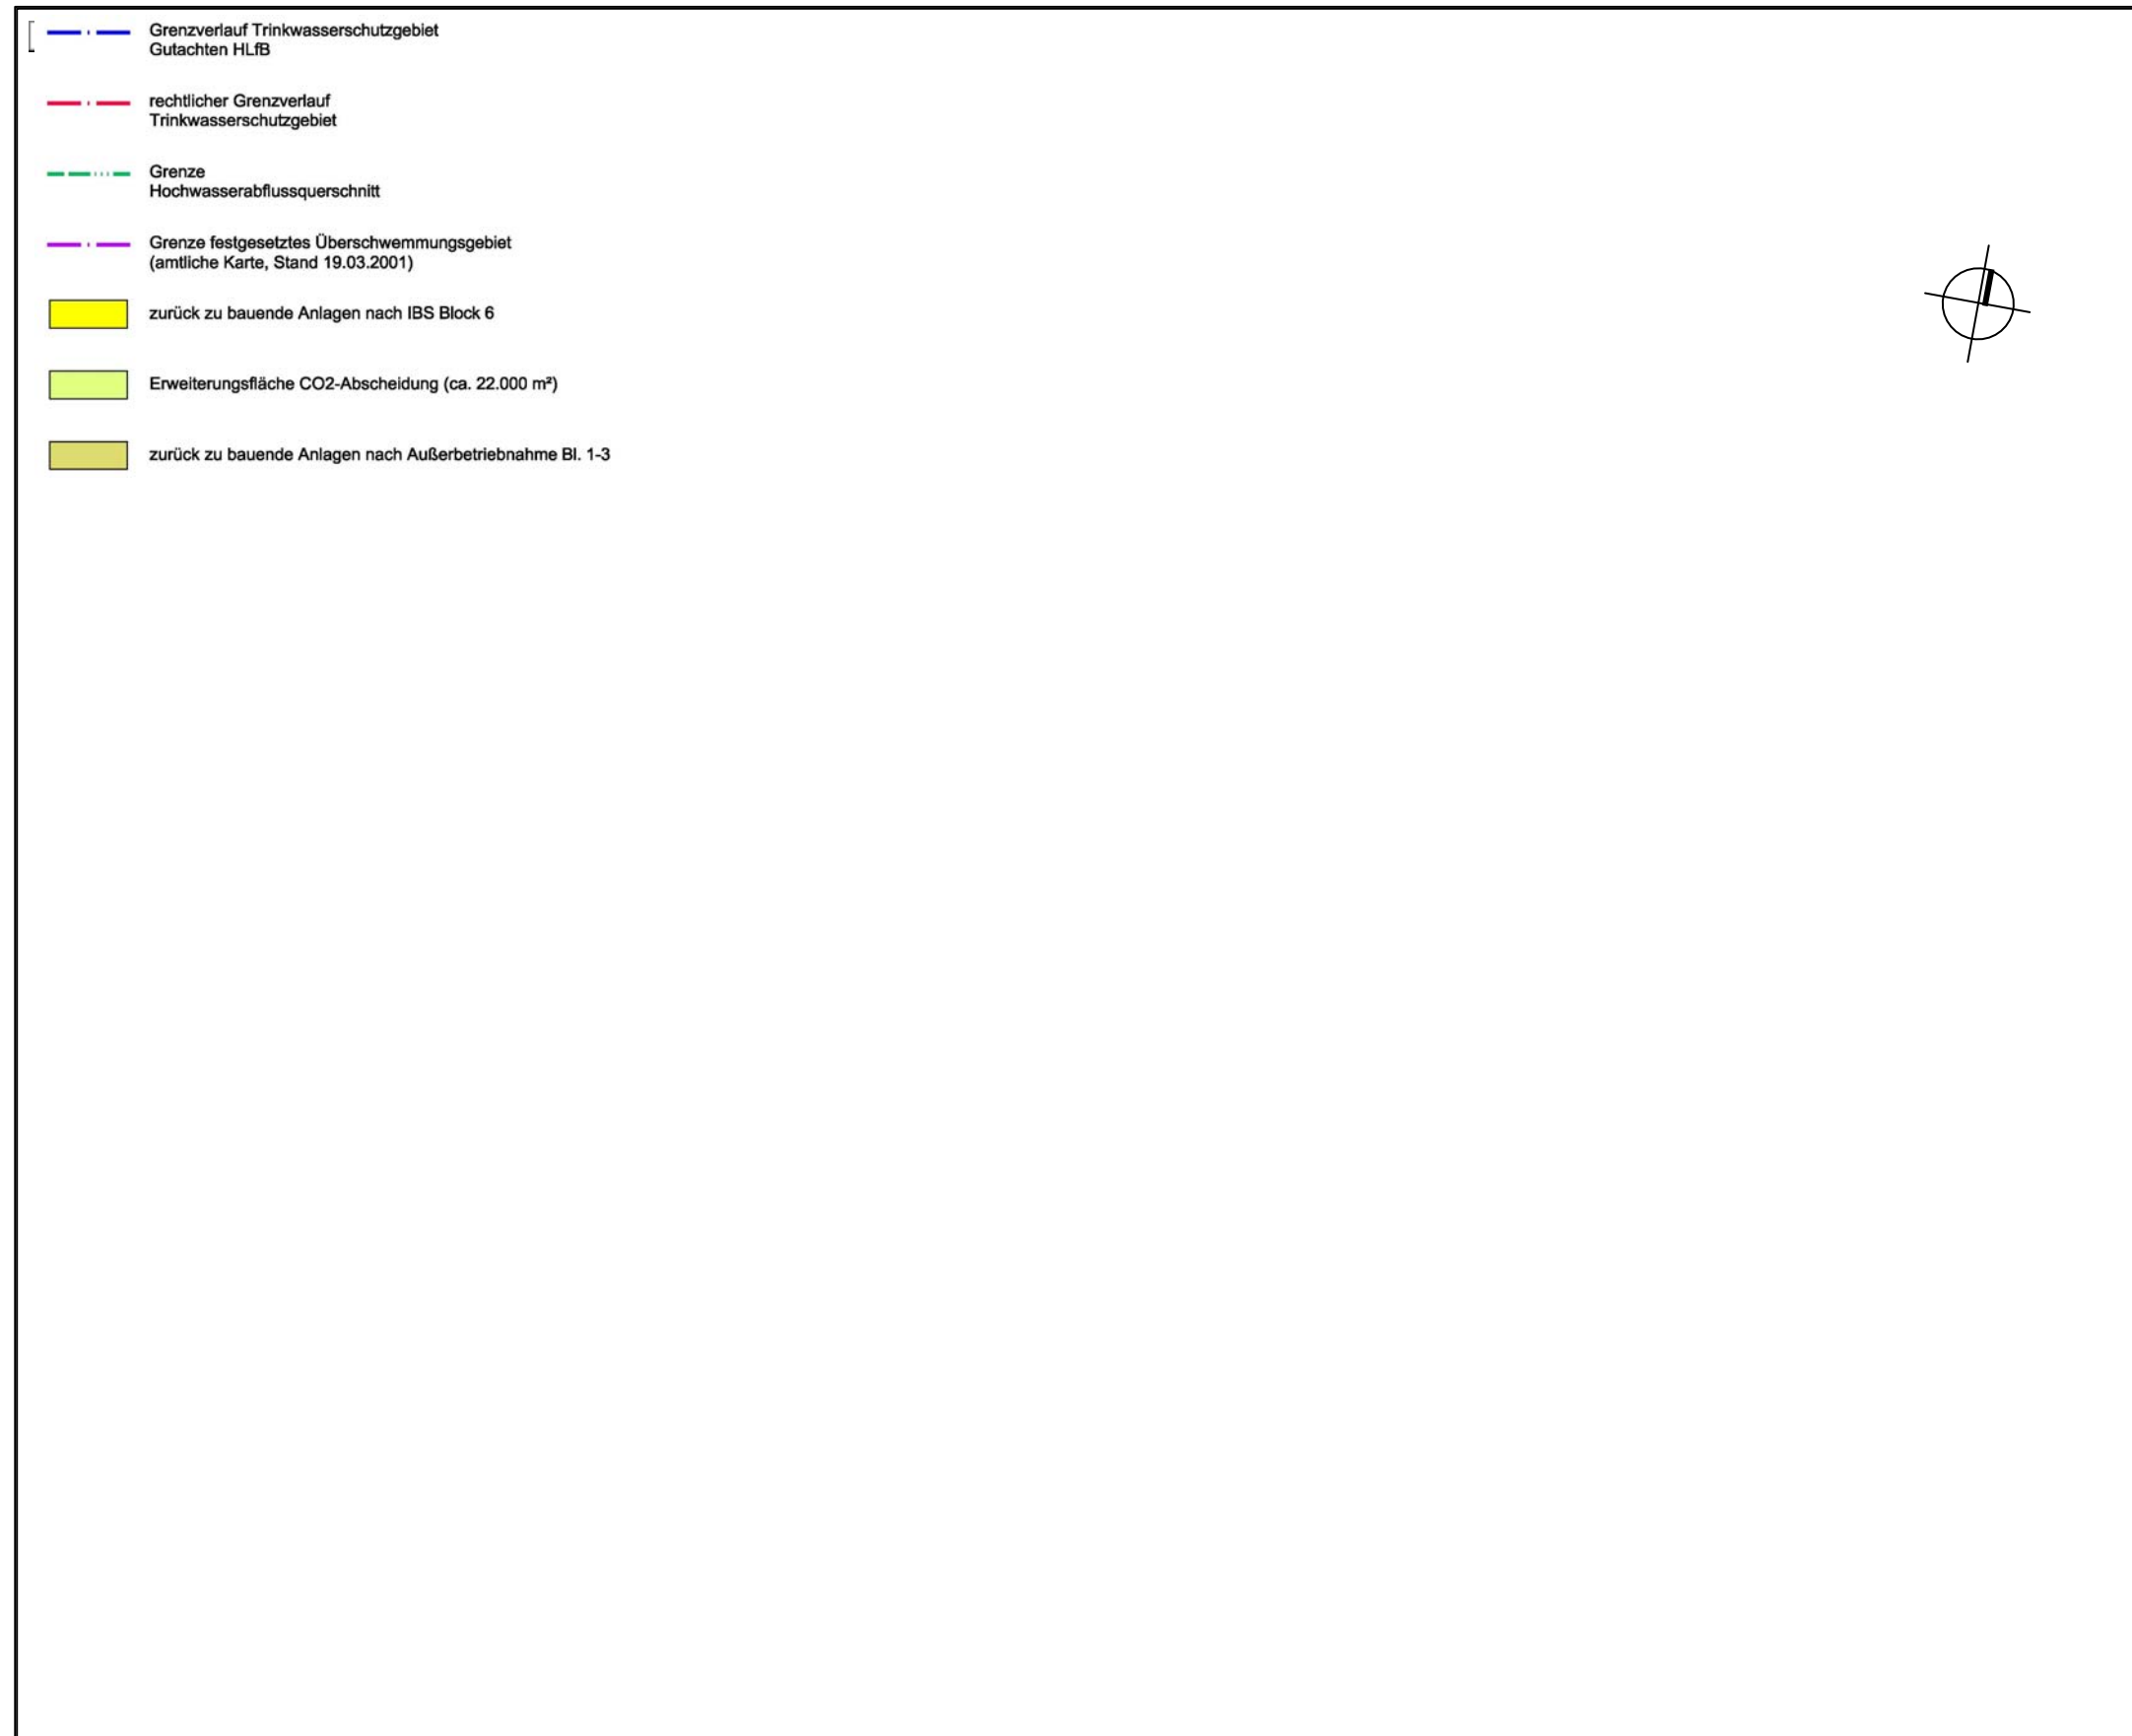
Grenzverlauf Trinkwasserschutzgebiet
Gutachten HLfB

rechtlicher Grenzverlauf
Trinkwasserschutzgebiet

Grenze
Hochwasserabflussquerschnitt

Grenze festgesetztes Überschwemmungsgebiet
(amtliche Karte, Stand 19.03.2001)

zurück zu bauende Anlagen nach IBS Block 6

Erweiterungsfläche CO2-Abscheidung (ca. 22.000 m²)

zurück zu bauende Anlagen nach Außerbetriebnahme Bl. 1-3